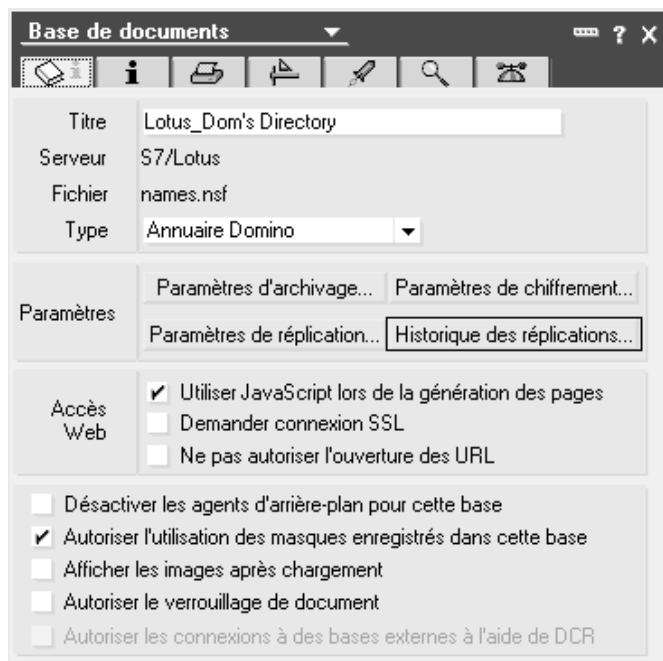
Base de documents

? X

i

Titre Lotus_Dom's Directory

Serveur S7/Lotus

Fichier names.nsf

Type Annuaire Domino

Paramètres

Paramètres d'archivage... Paramètres de chiffrement...

Paramètres de réplication... Historique des réplications...

Accès Web

✔ Utiliser JavaScript lors de la génération des pages

Demander connexion SSL

Ne pas autoriser l'ouverture des URL

Désactiver les agents d'arrière-plan pour cette base

✔ Autoriser l'utilisation des masques enregistrés dans cette base

Afficher les images après chargement

Autoriser le verrouillage de document

Autoriser les connexions à des bases externes à l'aide de DCR